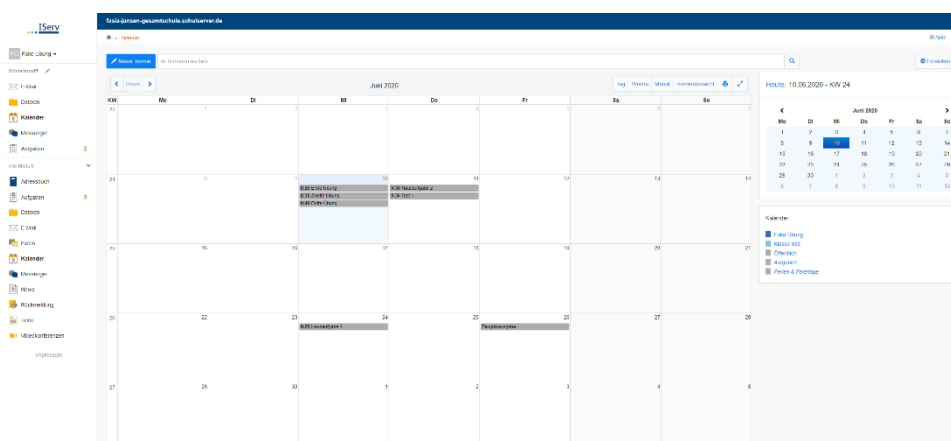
IServ

fasia-jansen-gesamtschule.schulserver.de

Falke Übung

Schnellzugriff

E-Mail
Dateien
Kalender
Messenger
Aufgaben 8

Alle Module

Adressbuch
Aufgaben 8
Dateien
E-Mail
Foren
Kalender
Messenger
News
Rückmeldung
Texte
Videokonferenzen

Impressum

Kalender

Hilfe

Neuer Termin

Termine suchen

Heute

Juni 2020

Tag Woche Monat Terminübersicht

Heute: 10.06.2020 - KW 24

| KW | Mo | Di | Mi | Do | Fr | Sa | So |
|---|---|---|---|---|---|---|---|
| 23 | 1 | 2 | 3 | 4 | 5 | 6 | 7 |
| 24 | 8 | 9 | 10 8:45 Erste Übung 8:45 Zweite Übung 8:45 Dritte Übung | 11 9:30 Hausaufgabe 2 9:30 Test 1 | 12 | 13 | 14 |
| 25 | 15 | 16 | 17 | 18 | 19 | 20 | 21 |
| 26 | 22 | 23 | 24 8:25 Hausaufgabe 1 | 25 | 26 Pausenbeginn | 27 | 28 |
| 27 | 29 | 30 | 1 | 2 | 3 | 4 | 5 |

Juni 2020

| Mo | Di | Mi | Do | Fr | Sa | So |
|---|---|---|---|---|---|---|
| 1 | 2 | 3 | 4 | 5 | 6 | 7 |
| 8 | 9 | 10 | 11 | 12 | 13 | 14 |
| 15 | 16 | 17 | 18 | 19 | 20 | 21 |
| 22 | 23 | 24 | 25 | 26 | 27 | 28 |
| 29 | 30 | 1 | 2 | 3 | 4 | 5 |
| 6 | 7 | 8 | 9 | 10 | 11 | 12 |

Kalender

Falke Übung
KBSsc 852
Öffentlich
Aufgaben
Ferien & Feiertage